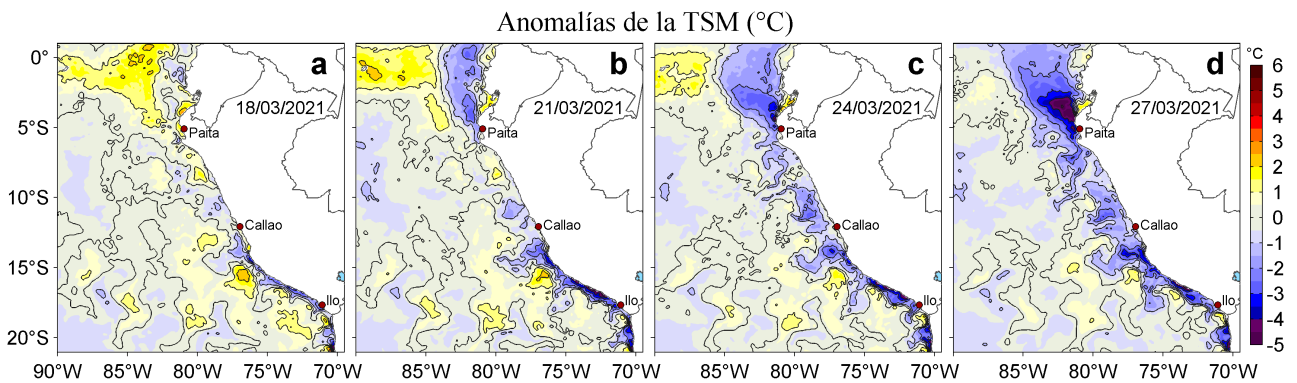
Anomalías de la TSM (°C)

a
18/03/2021
Paita
Callao
Ilo

b
21/03/2021
Paita
Callao
Ilo

c
24/03/2021
Paita
Callao
Ilo

d
27/03/2021
Paita
Callao
Ilo

0°
5°S
10°S
15°S
20°S

90°W 85°W 80°W 75°W 70°W
85°W 80°W 75°W 70°W
85°W 80°W 75°W 70°W
85°W 80°W 75°W 70°W

°C
6
5
4
3
2
1
0
-1
-2
-3
-4
-5